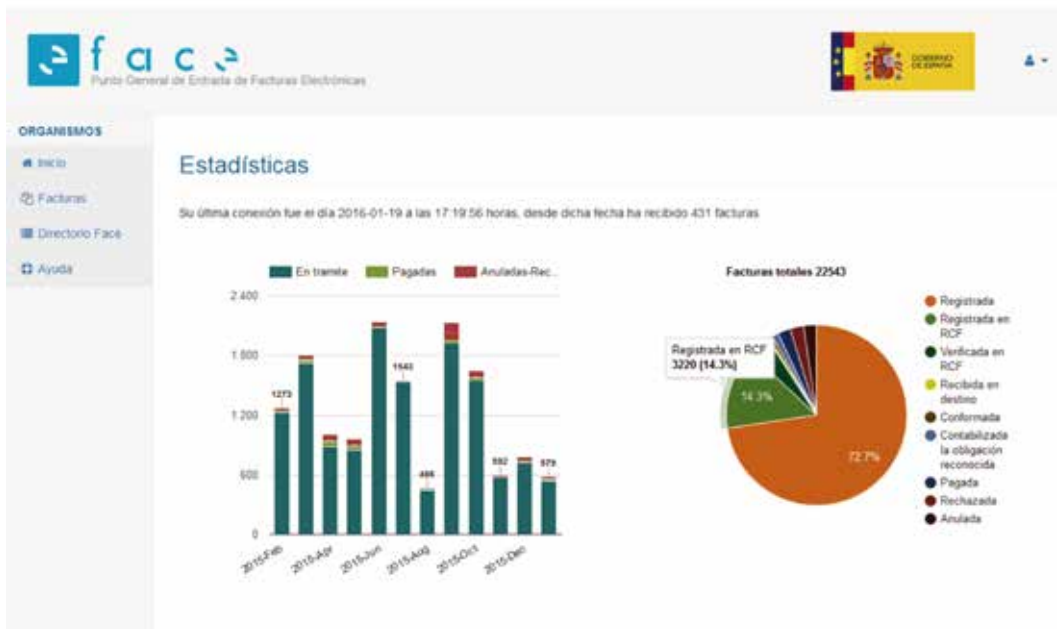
face
Punto General de Entrada de Facturas Electrónicas

GOBIERNO DE ESPAÑA

ORGANISMOS
Inicio
Facturas
Directorio Face
Ayuda

Estadísticas

Su última conexión fue el día 2016-01-19 a las 17:19:56 horas, desde dicha fecha ha recibido 431 facturas

En tramite
Pagadas
Anuladas-Rec...

2.400
1.800
1.200
600
0

1273
1541
466
592
579

2015-Feb
2015-Apr
2015-Jun
2015-Aug
2015-Oct
2015-Dec

Facturas totales 22543

Registrada en RCF
3220 (14.3%)

14.3%
72.7%

Registrada
Registrada en RCF
Verificada en RCF
Recibida en destino
Conformada
Contabilizada la obligación reconocida
Pagada
Rechazada
Anulada